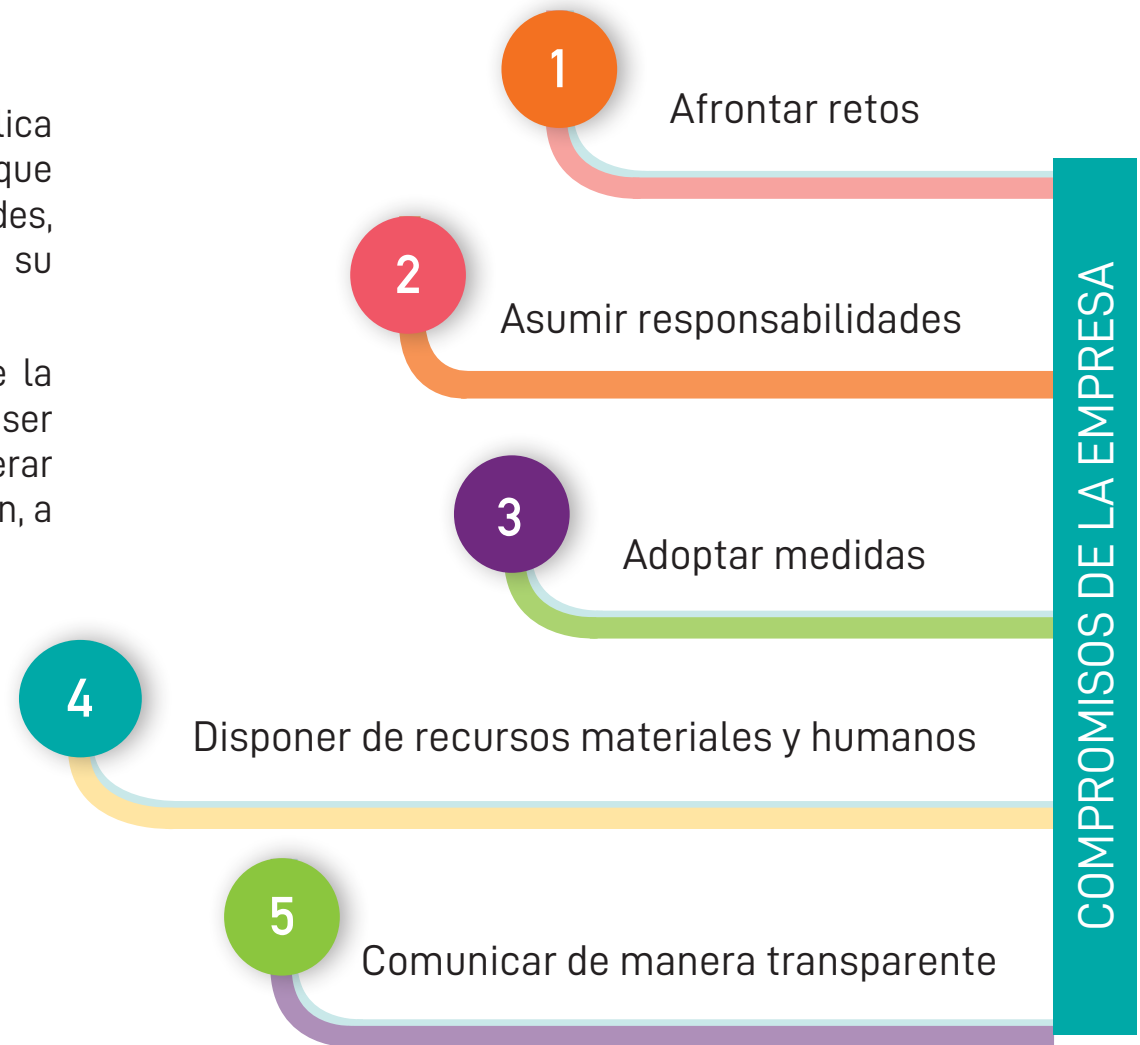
lica
que
des,
su

e la
ser
erar
n, a

1
Afrontar retos

2
Asumir responsabilidades

3
Adoptar medidas

4
Disponer de recursos materiales y humanos

5
Comunicar de manera transparente

COMPROMISOS DE LA EMPRESA